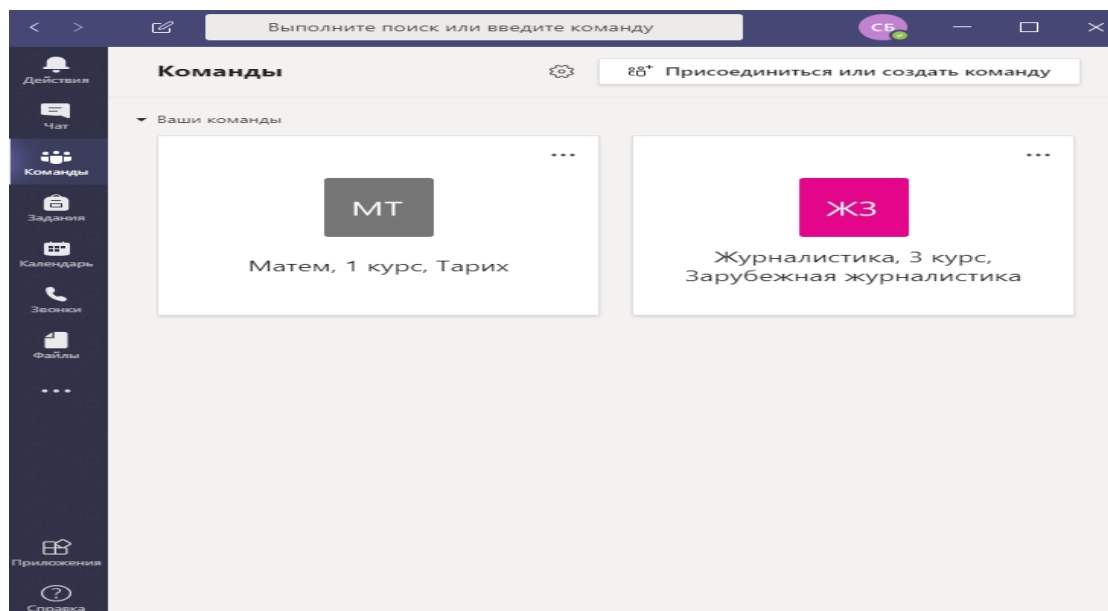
Выполните поиск или введите команду

СБ

Действия

Чат

Команды

Задания

Календарь

Звонки

Файлы

...

Приложения

Справка

Команды

Присоединиться или создать команду

Ваши команды

...

МТ

Матем, 1 курс, Тарих

...

ЖЗ

Журналистика, 3 курс, Зарубежная журналистика